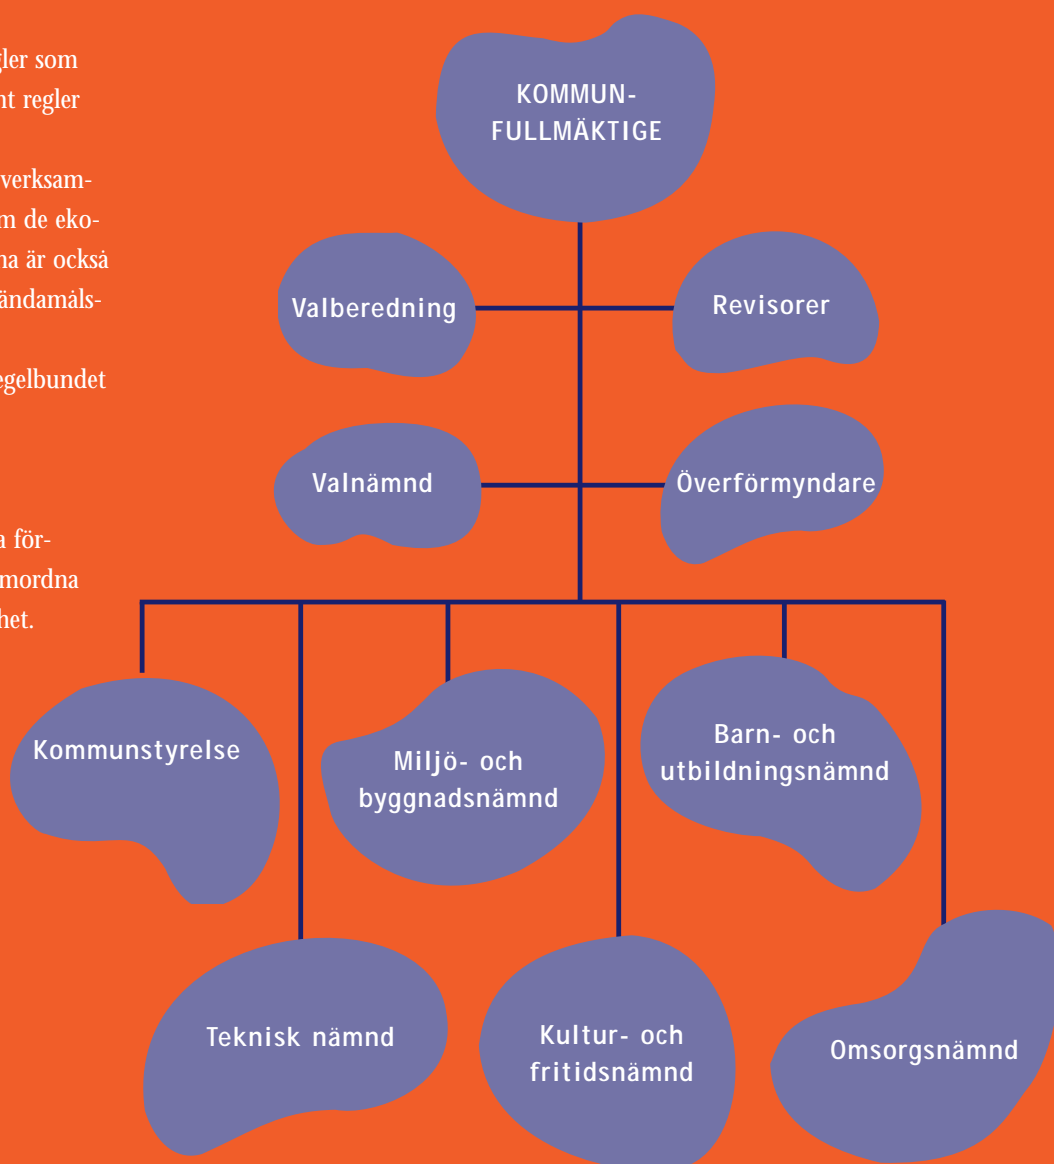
gler som
nt regler

verksam-
m de eko-
na är också
ändamåls-

egelbundet

a för-
mordna
het.

KOMMUN-
FULLMÄKTIGE

Valberedning

Revisorer

Valnämnd

Överförmyndare

Kommunstyrelse

Miljö- och byggnadsnämnd

Barn- och utbildningsnämnd

Teknisk nämnd

Kultur- och fritidsnämnd

Omsorgsnämnd